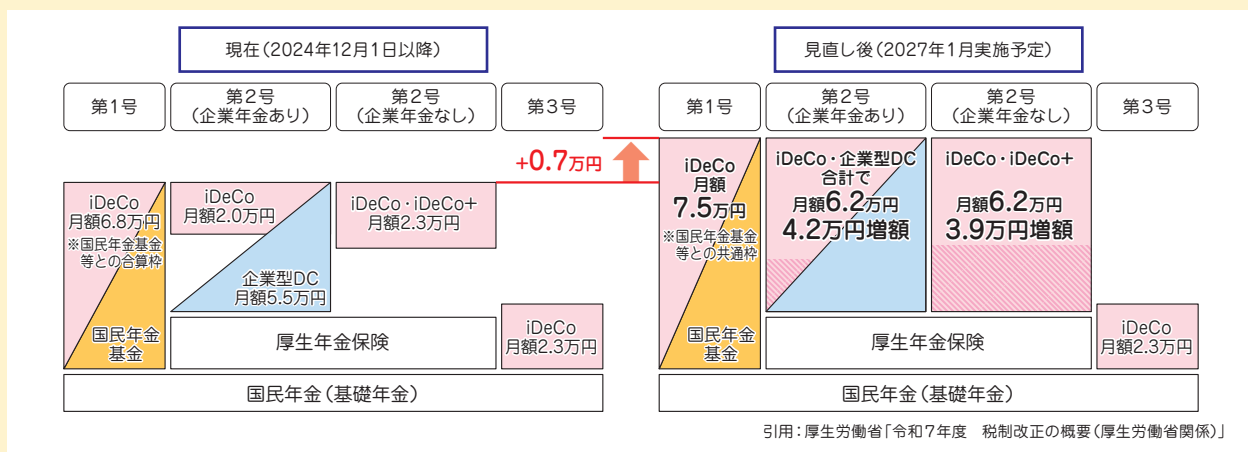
現在（2024年12月1日以降）

第1号

第2号（企業年金あり）

第2号（企業年金なし）

第3号

iDeCo 月額6.8万円 ※国民年金基金等との合算枠

国民年金基金

iDeCo 月額2.0万円

企業型DC 月額5.5万円

iDeCo・iDeCo+ 月額2.3万円

厚生年金保険

iDeCo 月額2.3万円

国民年金（基礎年金）

+0.7万円

見直し後（2027年1月実施予定）

第1号

第2号（企業年金あり）

第2号（企業年金なし）

第3号

iDeCo 月額 7.5万円 ※国民年金基金等との共通枠

国民年金基金

iDeCo・企業型DC合計で 月額6.2万円 4.2万円増額

iDeCo・iDeCo+ 月額6.2万円 3.9万円増額

厚生年金保険

iDeCo 月額2.3万円

国民年金（基礎年金）

引用：厚生労働省「令和７年度　税制改正の概要（厚生労働省関係）」